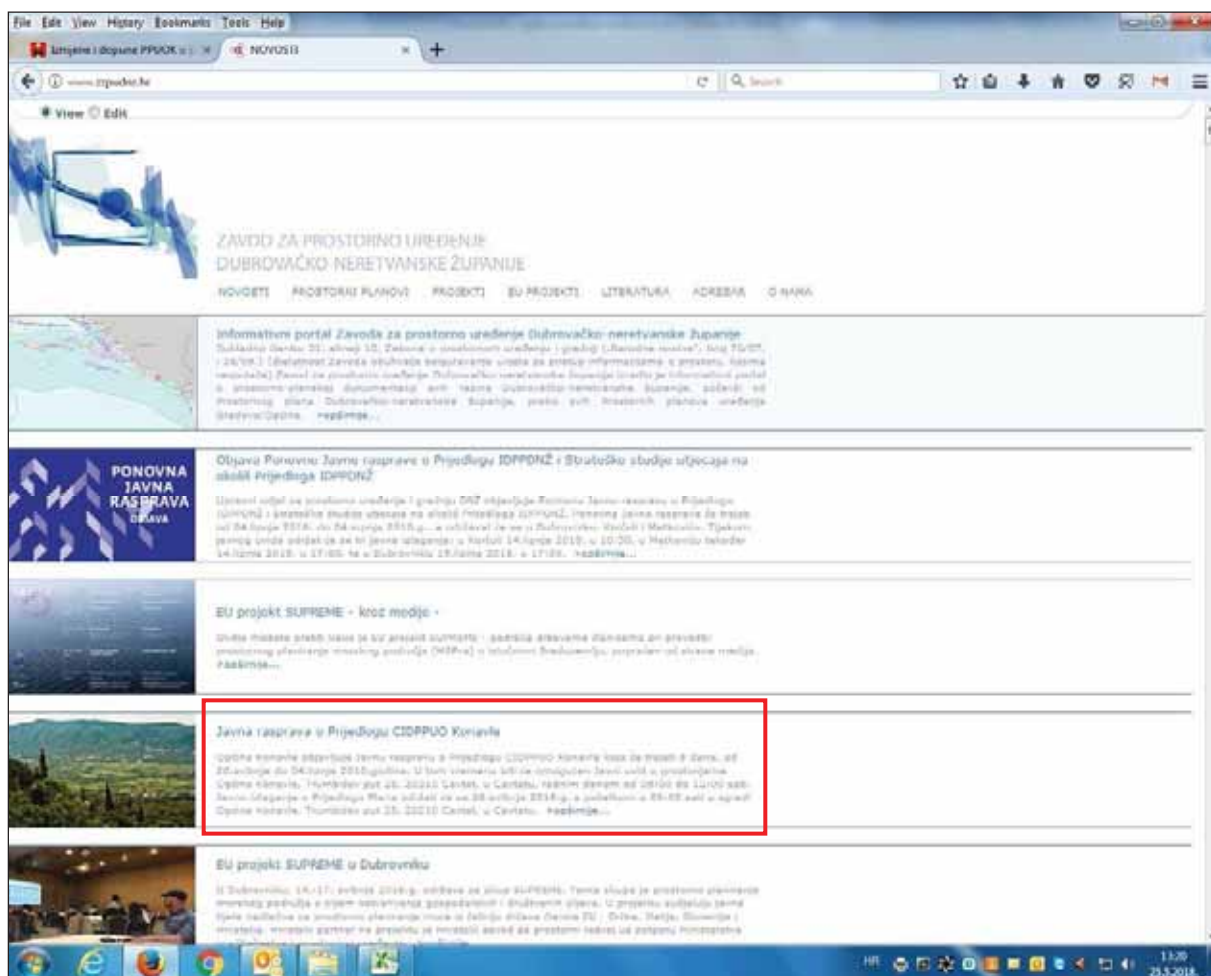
File Edit View History Bookmarks Tools Help

Izmjene i dopune PPUOK u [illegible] × NOVOSTI × +

www.zzpudnz.hr

Search

View Edit

ZAVOD ZA PROSTORNO UREĐENJE DUBROVAČKO-NERETVANSKE ŽUPANIJE

NOVOSTI PROSTORNI PLANOVI PROJEKTI EU PROJEKTI LITERATURA ADRESAR O NAMA

Informativni portal Zavoda za prostorno uređenje Dubrovačko-neretvanske županije

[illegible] nastavak...

PONOVNA JAVNA RASPRAVA

Objava Ponovne javne rasprave o Prijedlogu IDPPDNŽ i Strateške studije utjecaja na okoliš Prijedloga IDPPDNŽ

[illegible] nastavak...

EU projekt SUPREME - kroz medije -

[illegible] nastavak...

Javna rasprava o Prijedlogu CIDPPUO Konavle

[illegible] nastavak...

EU projekt SUPREME u Dubrovniku

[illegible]

HR 13:20 25.5.2016.